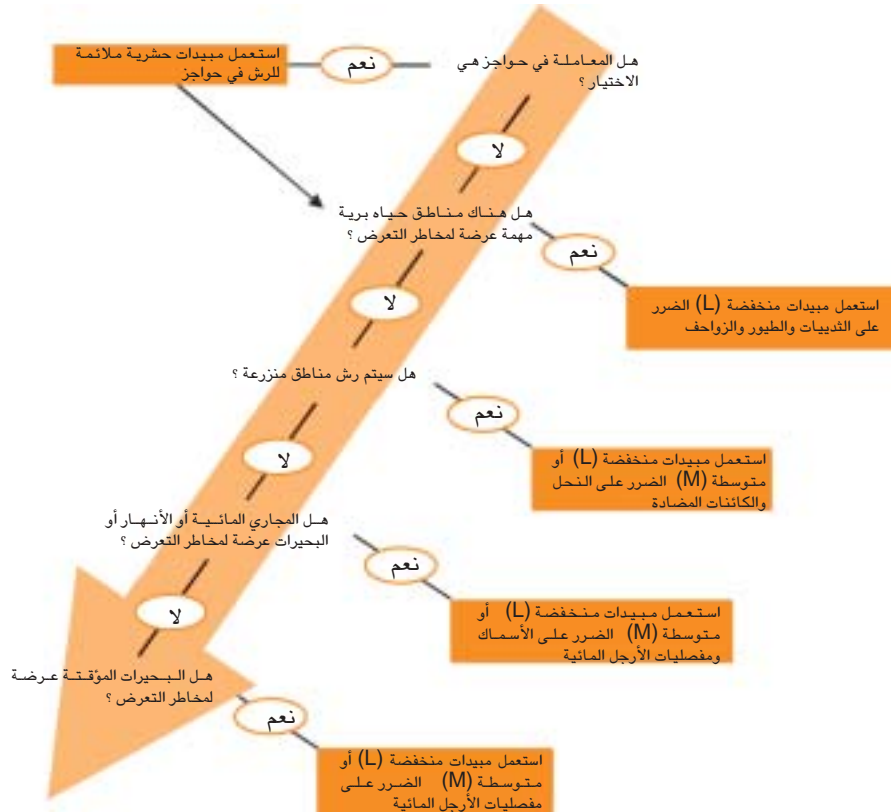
استعمل مبيدات حشرية ملائمة للرش في حواجز

نعم

هل المعاملة في حواجز هي الاختيار ؟

لا

هل هناك مناطق حياه برية مهمة عرضة لمخاطر التعرض ؟

نعم

استعمل مبيدات منخفضة (L) الضرر على الثدييات والطيور والزواحف

لا

هل سيتم رش مناطق منزرعة ؟

نعم

استعمل مبيدات منخفضة (L) أو متوسطة (M) الضرر على النحل والكائنات المضادة

لا

هل المجاري المائية أو الأنهار أو البحيرات عرضة لمخاطر التعرض ؟

نعم

استعمل مبيدات منخفضة (L) أو متوسطة (M) الضرر على الأسماك ومفصليات الأرجل المائية

لا

هل البحيرات المؤقتة عرضة لمخاطر التعرض ؟

نعم

استعمل مبيدات منخفضة (L) أو متوسطة (M) الضرر على مفصليات الأرجل المائية